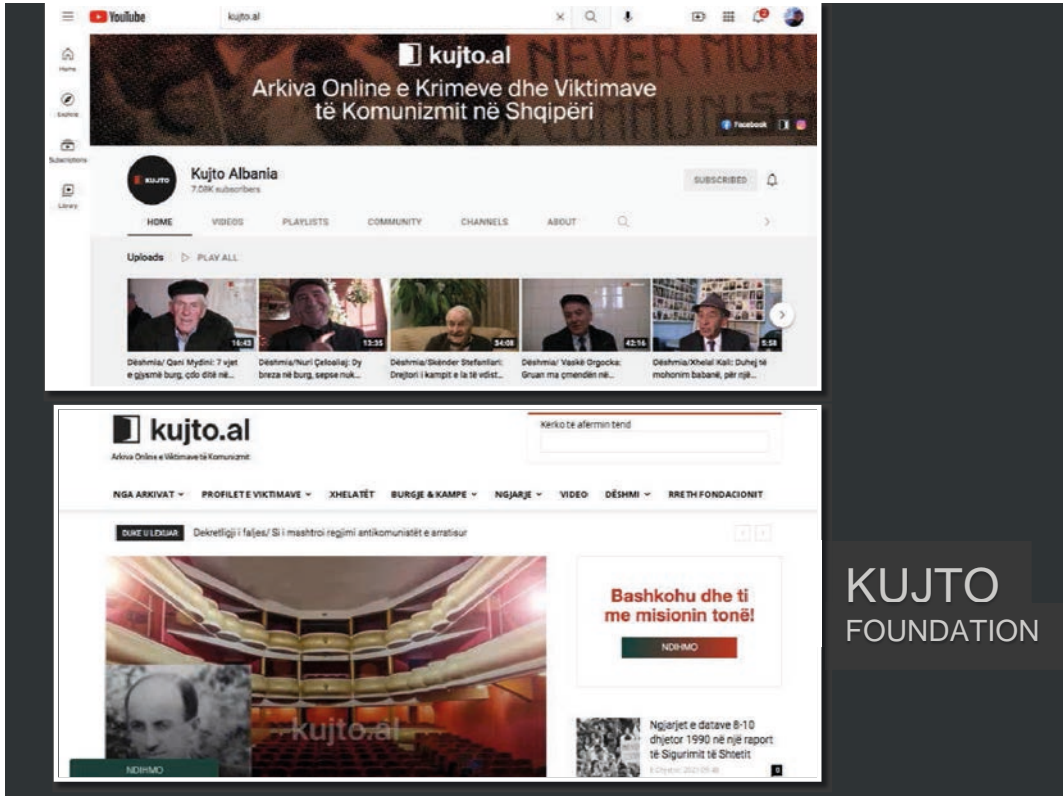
YouTube kujto.al

Home
Explore
Subscriptions
Library

kujto.al
Arkiva Online e Krimeve dhe Viktimave të Komunizmit në Shqipëri
NEVER MORE
COMUNISM
Facebook

Kujto Albania
7.08K subscribers
SUBSCRIBED

HOME VIDEOS PLAYLISTS COMMUNITY CHANNELS ABOUT

Uploads PLAY ALL

16:43
Dëshmia/ Qani Mydini: 7 vjet e gjysmë burg, çdo ditë në...
13:35
Dëshmia/Nuri Çelolaj: Dy breza në burg, sepse nuk...
34:08
Dëshmia/Skënder Stefanllari: Drejtori i kampit e la të vdist...
42:16
Dëshmia/ Vaskë Orgocka: Gruan ma çmendën në...
5:58
Dëshmia/Xhelal Kali: Duhej të mohonim babanë, për një...

kujto.al
Arkiva Online e Viktimave të Komunizmit

Kërko të afërmin tënd

NGA ARKIVAT PROFILET E VIKTIMAVE XHELATËT BURGJE & KAMPE NGJARJE VIDEO DËSHMI RRETH FONDACIONIT

DUKE U LEXUAR Dekretligji i faljes/ Si i mashtroi regjimi antikomunistët e arratisur

Bashkohu dhe ti me misionin tonë!
NDIHMO

kujto.al
NDIHMO

Ngjarjet e datave 8-10 dhjetor 1990 në një raport të Sigurimit të Shtetit
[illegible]

KUJTO
FOUNDATION